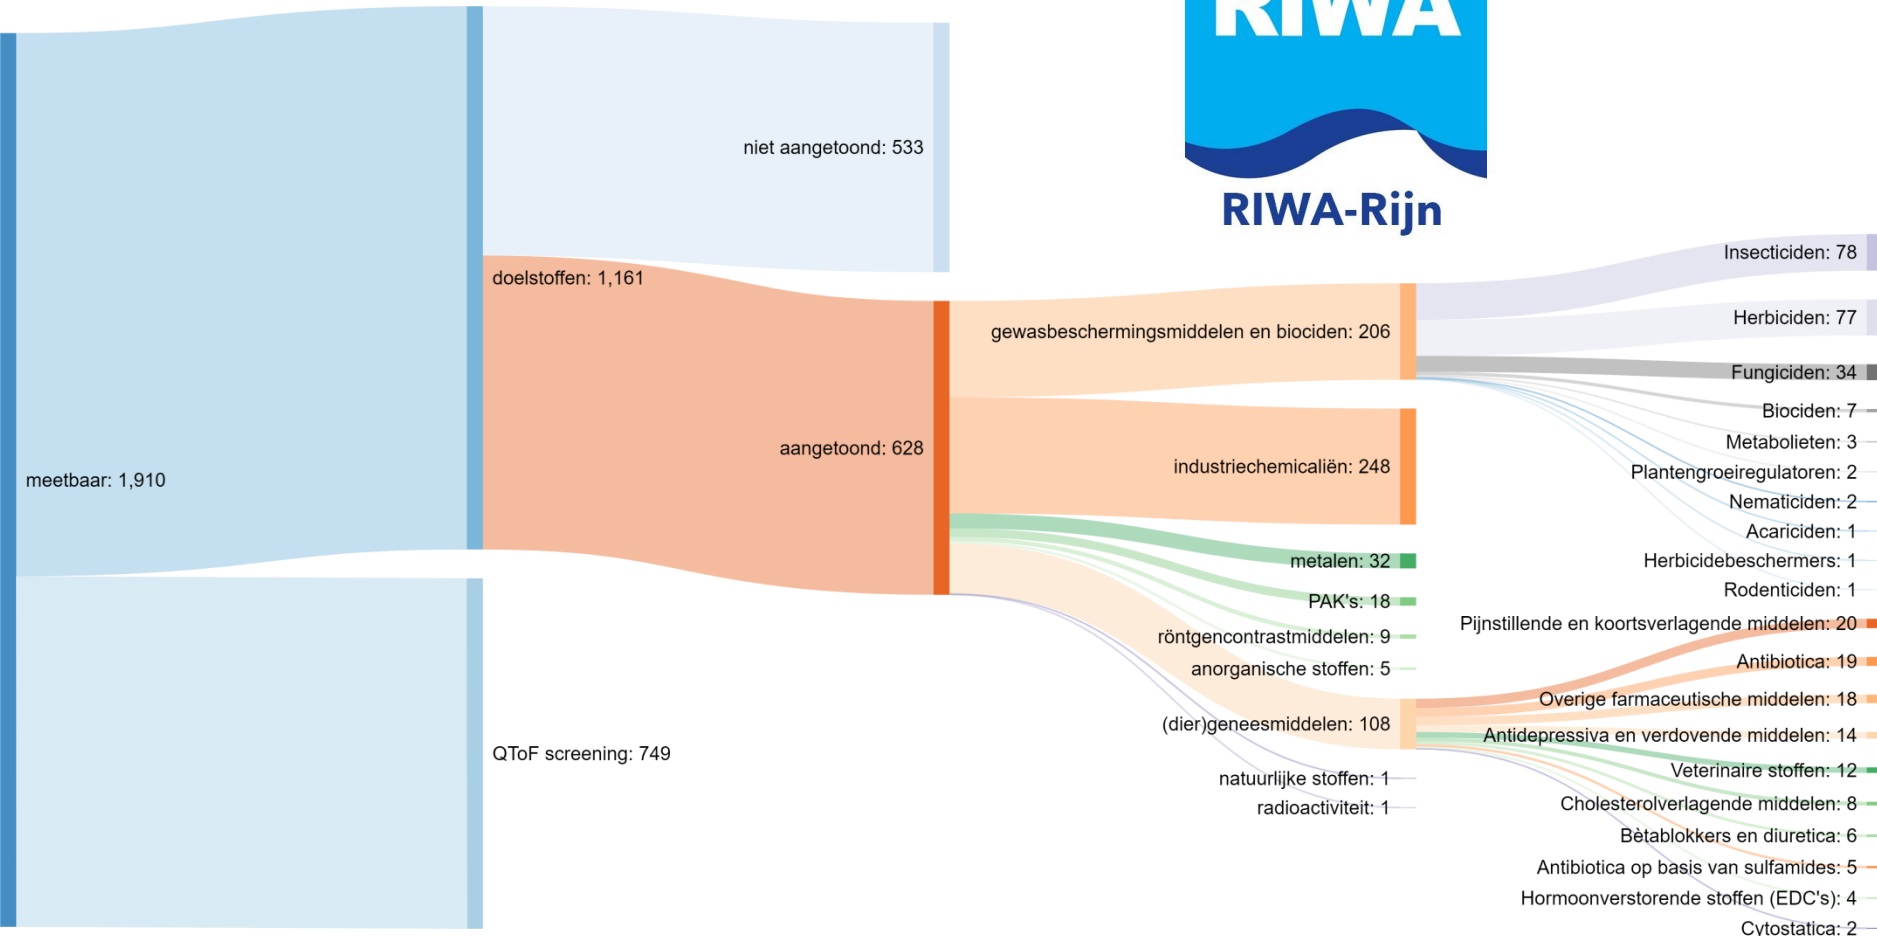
RIWA

RIWA-Rijn

meetbaar: 1,910

doelstoffen: 1,161

QToF screening: 749

niet aangetoond: 533

aangetoond: 628

gewasbeschermingsmiddelen en biociden: 206

industriechemicaliën: 248

metalen: 32

PAK's: 18

röntgencontrastmiddelen: 9

anorganische stoffen: 5

(dier)geneesmiddelen: 108

natuurlijke stoffen: 1

radioactiviteit: 1

Insecticiden: 78

Herbiciden: 77

Fungiciden: 34

Biociden: 7

Metabolieten: 3

Plantengroeiregulatoren: 2

Nematiciden: 2

Acariciden: 1

Herbicidebeschermers: 1

Rodenticiden: 1

Pijnstillende en koortsverlagende middelen: 20

Antibiotica: 19

Overige farmaceutische middelen: 18

Antidepressiva en verdovende middelen: 14

Veterinaire stoffen: 12

Cholesterolverlagende middelen: 8

Bètablokkers en diuretica: 6

Antibiotica op basis van sulfamides: 5

Hormoonverstorende stoffen (EDC's): 4

Cytostatica: 2